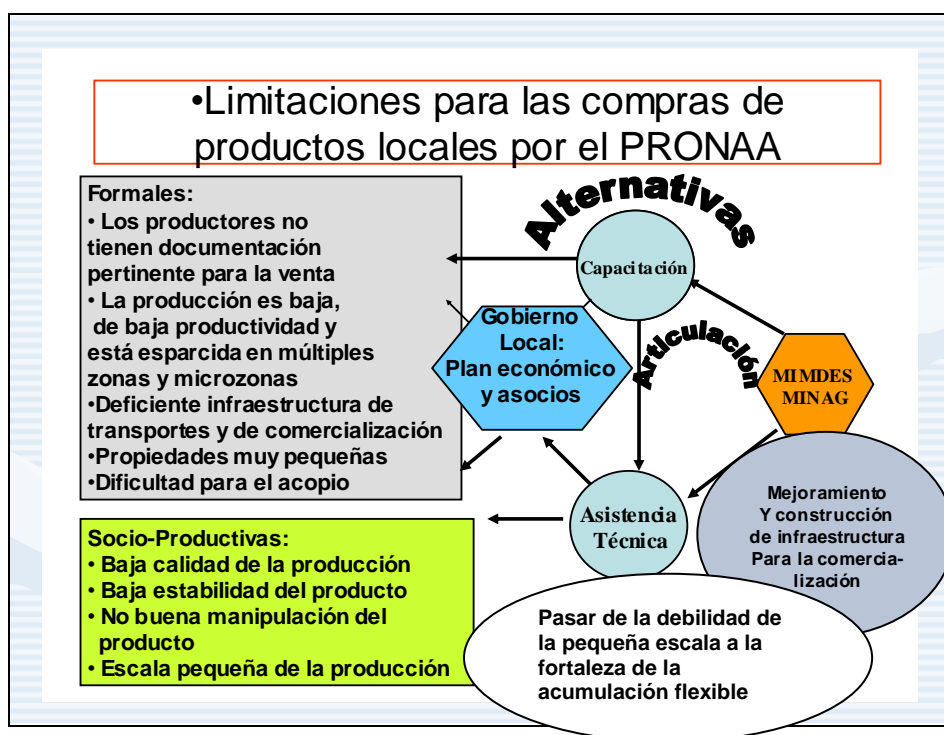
•Limitaciones para las compras de productos locales por el PRONAA

Formales:
• Los productores no tienen documentación pertinente para la venta
• La producción es baja, de baja productividad y está esparcida en múltiples zonas y microzonas
•Deficiente infraestructura de transportes y de comercialización
•Propiedades muy pequeñas
•Dificultad para el acopio

Socio-Productivas:
• Baja calidad de la producción
• Baja estabilidad del producto
• No buena manipulación del producto
• Escala pequeña de la producción

Alternativas

Capacitación

Gobierno Local: Plan económico y asocios

Articulación

MIMDES MINAG

Asistencia Técnica

Mejoramiento Y construcción de infraestructura Para la comercialización

Pasar de la debilidad de la pequeña escala a la fortaleza de la acumulación flexible